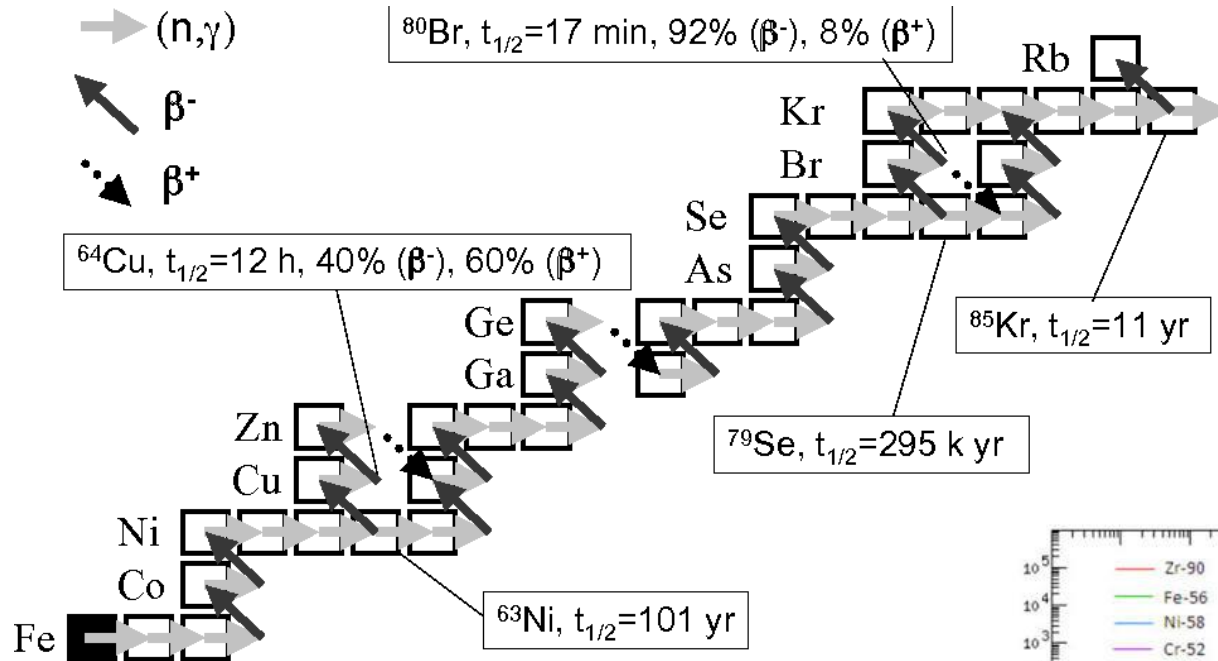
(n,γ)

$\beta^-$

$\beta^+$

$^{80}$Br, $t_{1/2}$=17 min, 92% ($\beta^-$), 8% ($\beta^+$)

Rb

Kr

Br

Se

As

$^{64}$Cu, $t_{1/2}$=12 h, 40% ($\beta^-$), 60% ($\beta^+$)

Ge

Ga

$^{85}$Kr, $t_{1/2}$=11 yr

Zn

Cu

$^{79}$Se, $t_{1/2}$=295 k yr

Ni

Co

Fe

$^{63}$Ni, $t_{1/2}$=101 yr

$10^5$
$10^4$
$10^3$

Zr-90
Fe-56
Ni-58
Cr-52